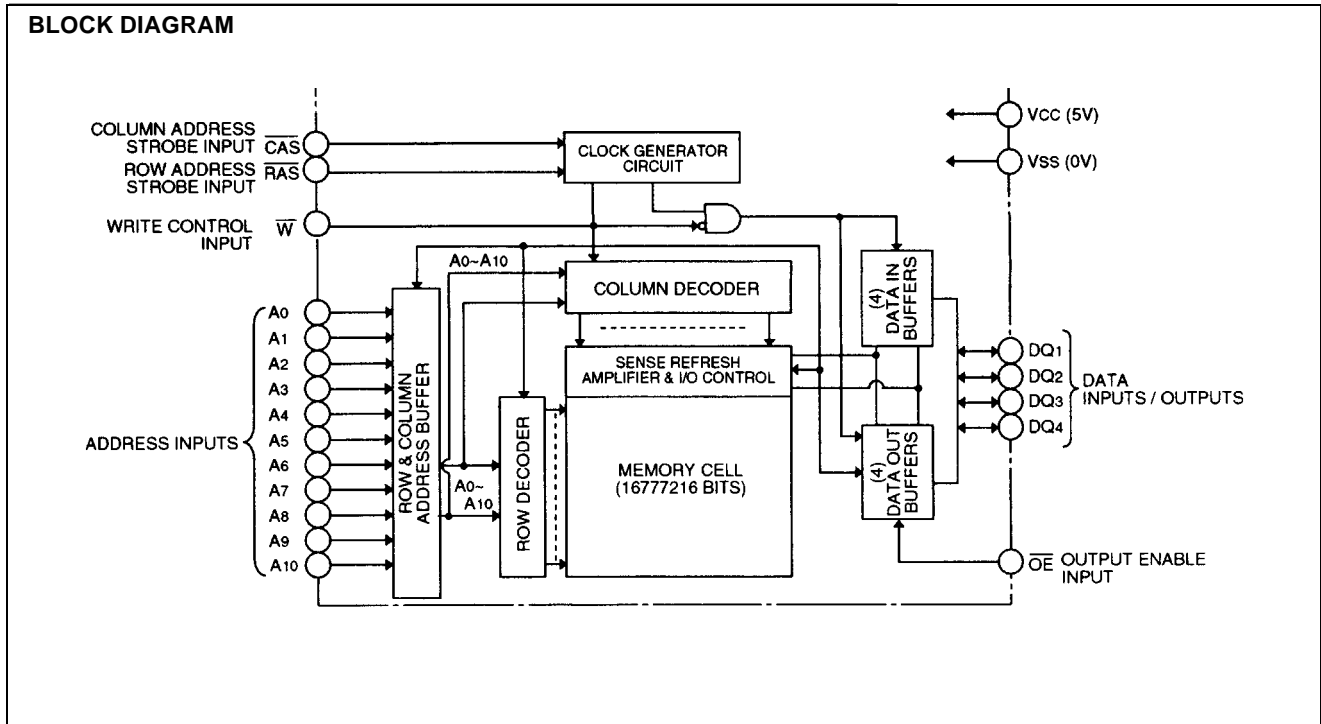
BLOCK DIAGRAM

COLUMN ADDRESS STROBE INPUT $\overline{CAS}$

ROW ADDRESS STROBE INPUT $\overline{RAS}$

WRITE CONTROL INPUT $\overline{W}$

CLOCK GENERATOR CIRCUIT

VCC (5V)

VSS (0V)

A0~A10

COLUMN DECODER

(4) DATA IN BUFFERS

A0
A1
A2
A3
A4
A5
A6
A7
A8
A9
A10

ADDRESS INPUTS

ROW & COLUMN ADDRESS BUFFER

A0~ A10

ROW DECODER

SENSE REFRESH AMPLIFIER & I/O CONTROL

MEMORY CELL (16777216 BITS)

(4) DATA OUT BUFFERS

DQ1
DQ2
DQ3
DQ4

DATA INPUTS / OUTPUTS

$\overline{OE}$ OUTPUT ENABLE INPUT